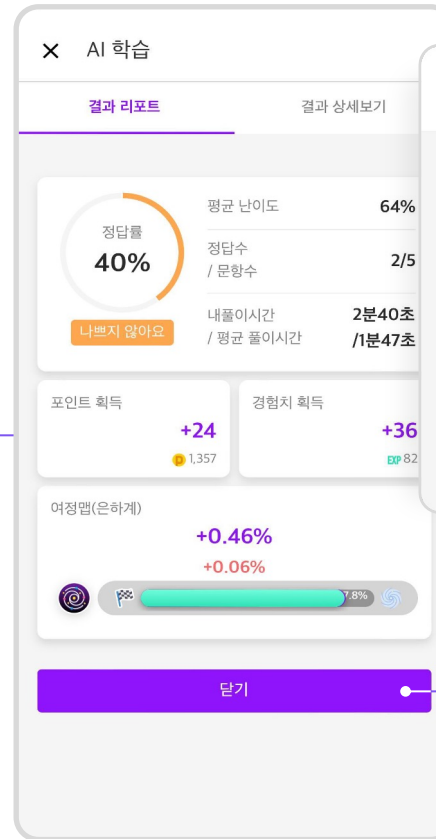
× AI 학습

결과 리포트

결과 상세보기

정답률
40%
나쁘지 않아요

평균 난이도 64%
정답수 / 문항수 2/5
내풀이시간 / 평균 풀이시간 2분40초 /1분47초

포인트 획득
+24
P 1,357

경험치 획득
+36
EXP 82

여정맵(은하계)
+0.46%
+0.06%
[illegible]7.8%

닫기